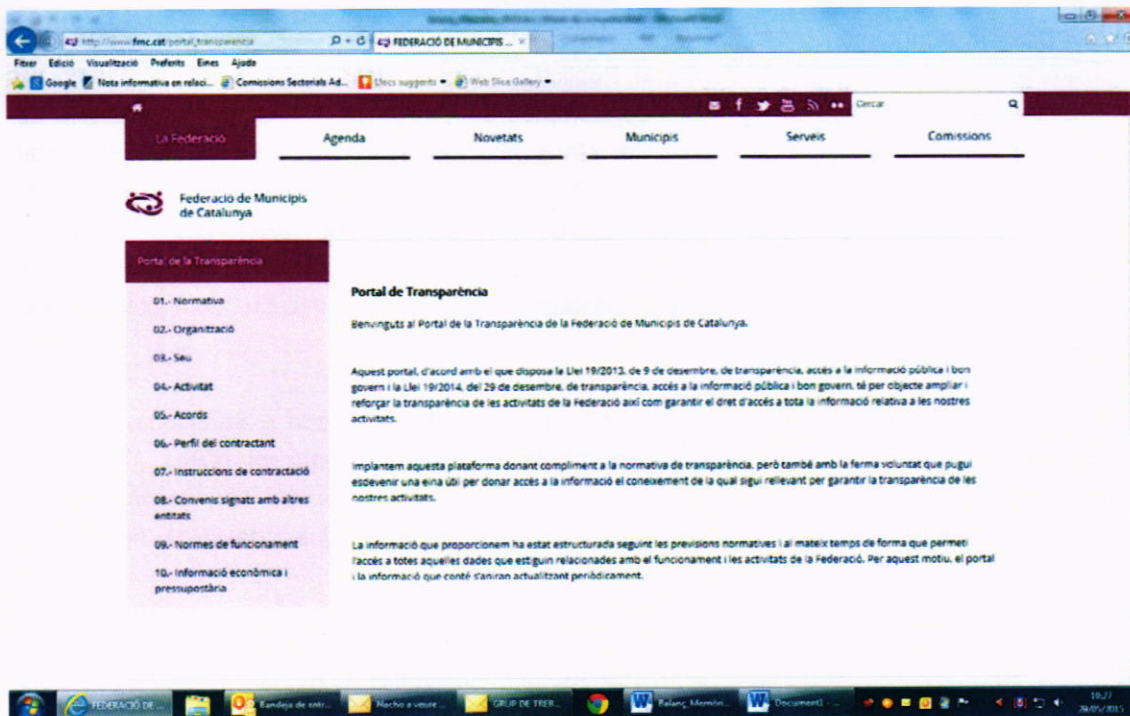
http://www.fmc.cat/portal_transparencia
FEDERACIÓ DE MUNICIPIS ...

Fitxer Edició Visualització Preferits Eines Ajuda

Google Nota informativa en relaci... Comissions Sectorials Ad... Llocs suggerits Web Slice Gallery

Cercar

La Federació
Agenda
Novetats
Municipis
Serveis
Comissions

Federació de Municipis de Catalunya

Portal de la Transparència

01.- Normativa
02.- Organització
03.- Seu
04.- Activitat
05.- Acords
06.- Perfil del contractant
07.- Instruccions de contractació
08.- Convenis signats amb altres entitats
09.- Normes de funcionament
10.- Informació econòmica i pressupostària

Portal de Transparència

Benvinguts al Portal de la Transparència de la Federació de Municipis de Catalunya.

Aquest portal, d'acord amb el que disposa la Llei 19/2013, de 9 de desembre, de transparència, accés a la informació pública i bon govern i la Llei 19/2014, del 29 de desembre, de transparència, accés a la informació pública i bon govern, té per objecte ampliar i reforçar la transparència de les activitats de la Federació així com garantir el dret d'accés a tota la informació relativa a les nostres activitats.

Implantem aquesta plataforma donant compliment a la normativa de transparència, però també amb la ferma voluntat que pugui esdevenir una eina útil per donar accés a la informació el coneixement de la qual sigui rellevant per garantir la transparència de les nostres activitats.

La informació que proporcionem ha estat estructurada seguint les previsions normatives i al mateix temps de forma que permeti l'accés a totes aquelles dades que estiguin relacionades amb el funcionament i les activitats de la Federació. Per aquest motiu, el portal i la informació que conté s'aniran actualitzant periòdicament.

FEDERACIÓ DE ... Safata d'entr... Nacho a veure ... GRUP DE TREB... Balanç Memòri... Document1 - ...
19:27
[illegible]